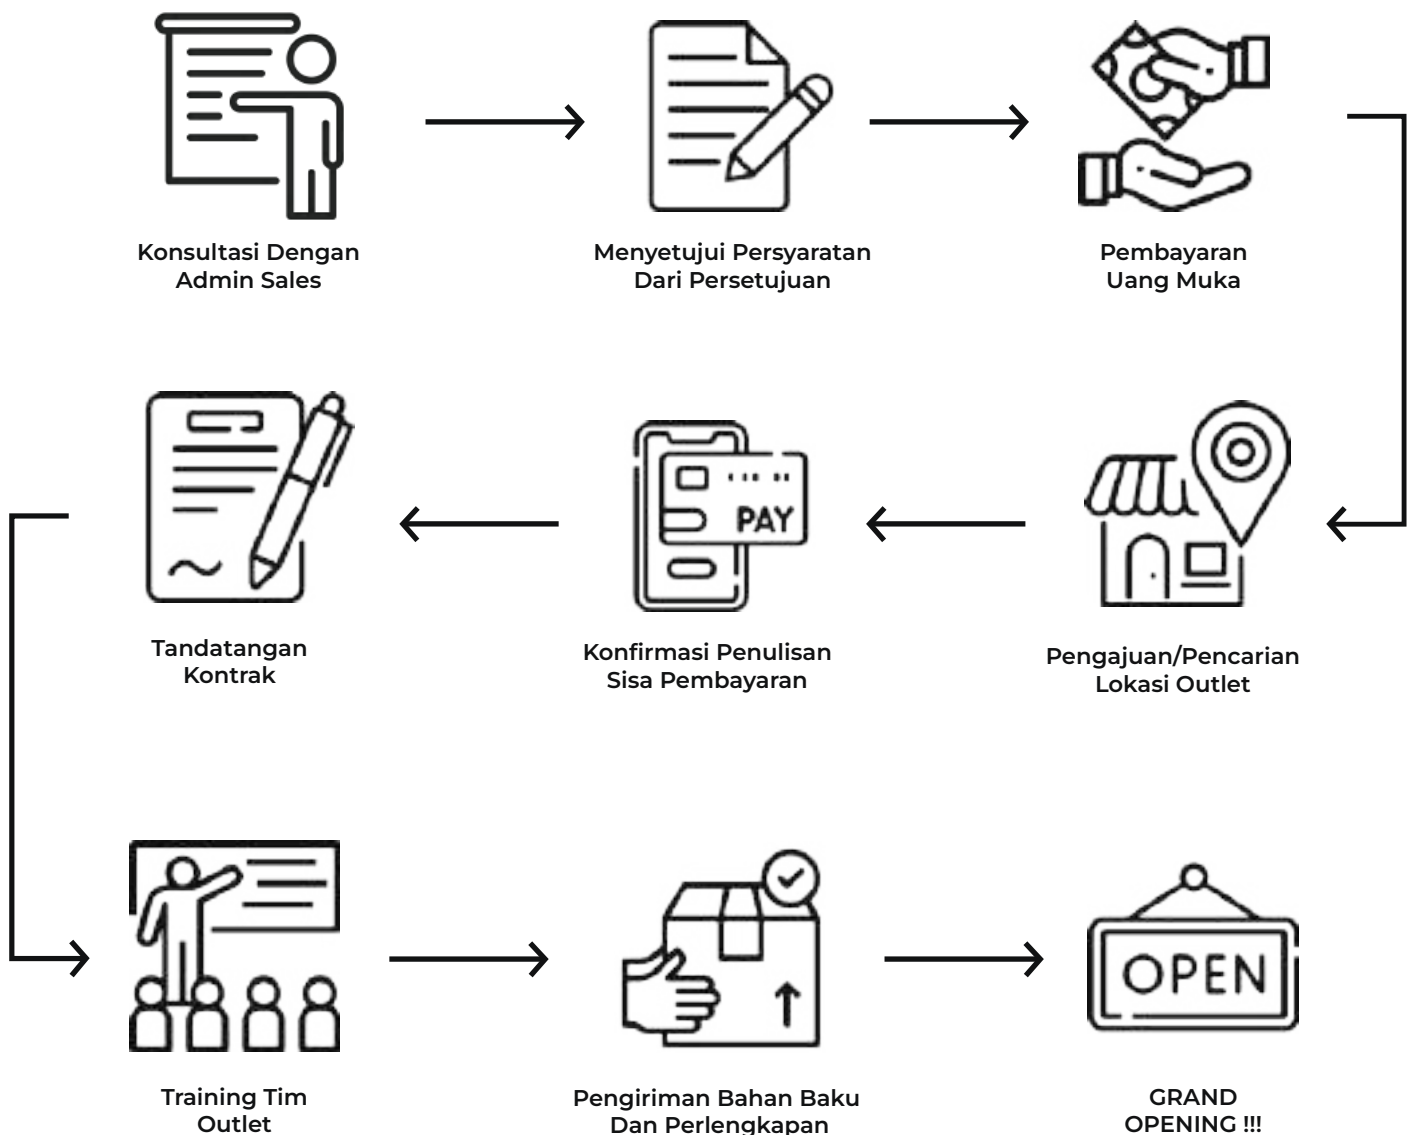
Konsultasi Dengan Admin Sales

Menyetujui Persyaratan Dari Persetujuan

Pembayaran Uang Muka

Pengajuan/Pencarian Lokasi Outlet

PAY

Konfirmasi Penulisan Sisa Pembayaran

Tandatangan Kontrak

Training Tim Outlet

Pengiriman Bahan Baku Dan Perlengkapan

OPEN

GRAND OPENING !!!